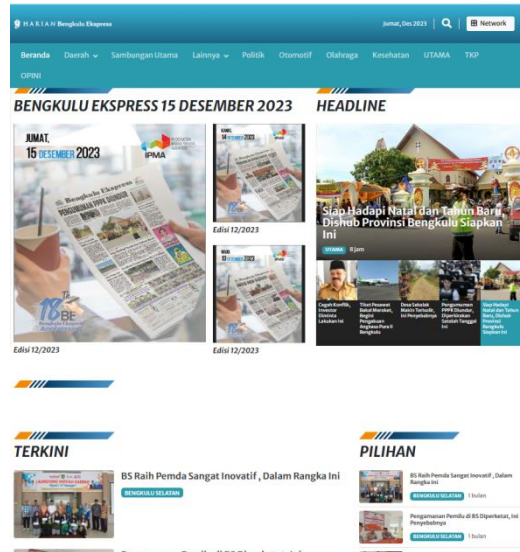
HARIAN Bengkulu Ekspress

Jumat, Des 2023

Network

Beranda Daerah Sambungan Utama Lainnya Politik Otomotif Olahraga Kesehatan UTAMA TKP OPINI

BENGKULU EKSPRESS 15 DESEMBER 2023

HEADLINE

JUMAT, 15 DESEMBER 2023

IPMA

Bengkulu Ekspress

Edisi 12/2023

Edisi 12/2023

Edisi 12/2023

Siap Hadapi Natal dan Tahun Baru, Dishub Provinsi Bengkulu Siapkan Ini

UTAMA 8 jam

Cegah Konflik, Investor Diminta Lakukan Ini

Titet Pesawat Batal Meroket, Begini Pengakuan Angkasa Pura II Bengkulu

Desa Sekolak Makin Terbuka, Ini Penyebabnya

Pengumuman PPPK Diundur, Diperkirakan Setelah Tanggal Ini

Siap Hadapi Natal dan Tahun Baru, Dishub Provinsi Bengkulu Siapkan Ini

TERKINI

BS Raih Pemda Sangat Inovatif , Dalam Rangka Ini

BENGKULU SELATAN

PILIHAN

BS Raih Pemda Sangat Inovatif , Dalam Rangka Ini

BENGKULU SELATAN 1 bulan

Pengamanan Pemilu di BS Diperketat, Ini Penyebabnya

BENGKULU SELATAN 1 bulan